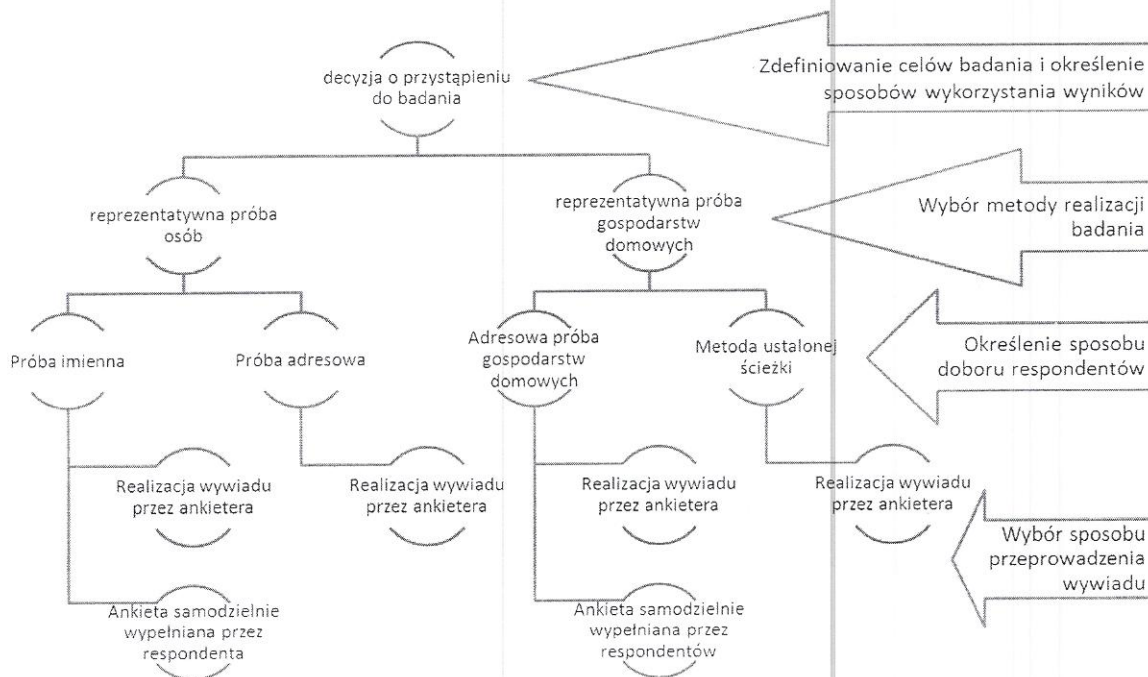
decyzja o przystąpieniu do badania

Zdefiniowanie celów badania i określenie sposobów wykorzystania wyników

reprezentatywna próba osób

reprezentatywna próba gospodarstw domowych

Wybór metody realizacji badania

Próba imienna

Próba adresowa

Adresowa próba gospodarstw domowych

Metoda ustalonej ścieżki

Określenie sposobu doboru respondentów

Realizacja wywiadu przez ankietera

Realizacja wywiadu przez ankietera

Realizacja wywiadu przez ankietera

Realizacja wywiadu przez ankietera

Wybór sposobu przeprowadzenia wywiadu

Ankieta samodzielnie wypełniana przez respondenta

Ankieta samodzielnie wypełniana przez respondentów